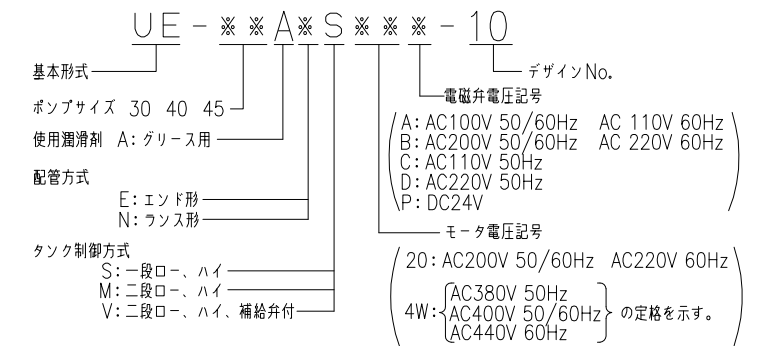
UE - ※ ※ A ※ S ※ ※ ※ - 10

基本形式

ポンプサイズ 30 40 45

使用潤滑剤 A:グリース用

配管方式
E:エンド形
N:ランス形

タンク制御方式
S:一段ロー、ハイ
M:二段ロー、ハイ
V:二段ロー、ハイ、補給弁付

デザインNo.

電磁弁電圧記号
A: AC100V 50/60Hz AC 110V 60Hz
B: AC200V 50/60Hz AC 220V 60Hz
C: AC110V 50Hz
D: AC220V 50Hz
P: DC24V

モータ電圧記号
20: AC200V 50/60Hz AC220V 60Hz
4W: AC380V 50Hz
AC400V 50/60Hz
AC440V 60Hz
の定格を示す。